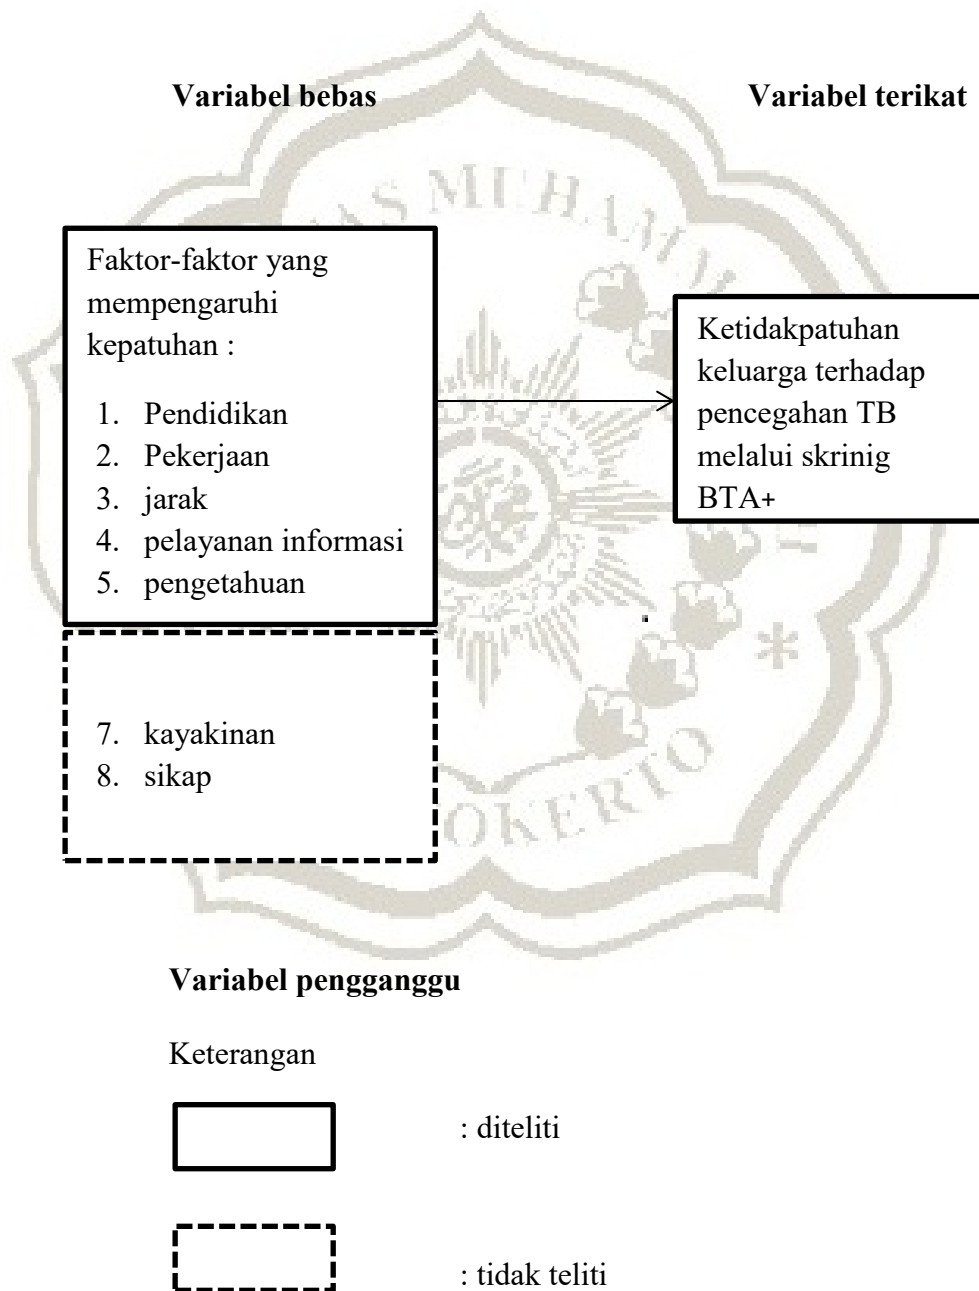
**Variabel bebas**

**Variabel terikat**

Faktor-faktor yang mempengaruhi kepatuhan :

1. Pendidikan
2. Pekerjaan
3. jarak
4. pelayanan informasi
5. pengetahuan

Ketidakpatuhan keluarga terhadap pencegahan TB melalui skrinig BTA+

7. kayakinan
8. sikap

**Variabel pengganggu**

Keterangan

: diteliti

: tidak teliti